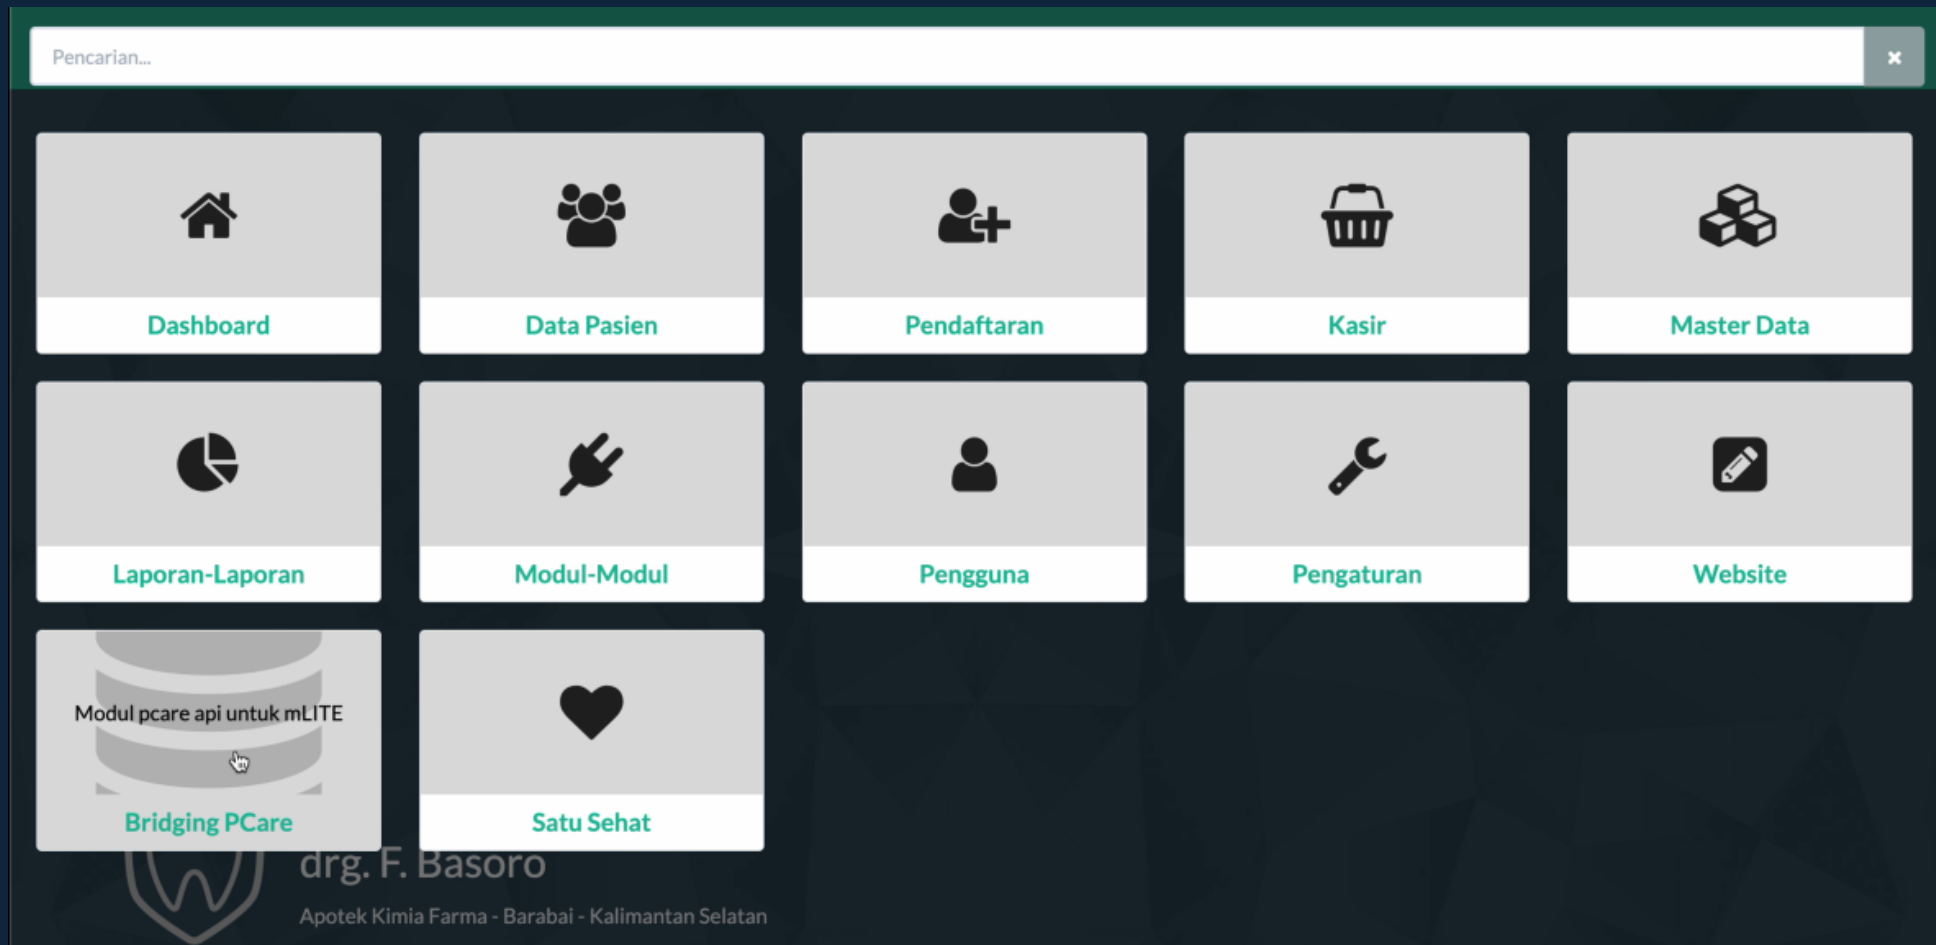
Pencarian...

×

Dashboard

Data Pasien

Pendaftaran

Kasir

Master Data

Laporan-Laporan

Modul-Modul

Pengguna

Pengaturan

Website

Modul pcare api untuk mLITE

Bridging PCare

Satu Sehat

drg. F. Basoro

Apotek Kimia Farma - Barabai - Kalimantan Selatan